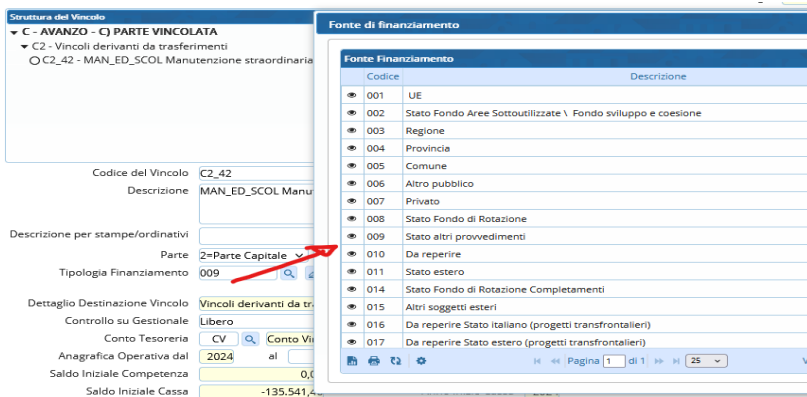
Struttura del Vincolo
C - AVANZO - C) PARTE VINCOLATA
C2 - Vincoli derivanti da trasferimenti
C2_42 - MAN_ED_SCOL Manutenzione straordinaria

Codice del Vincolo C2_42
Descrizione MAN_ED_SCOL Manut
Descrizione per stampe/ordinativi
Parte 2=Parte Capitale
Tipologia Finanziamento 009
Dettaglio Destinazione Vincolo Vincoli derivanti da tra
Controllo su Gestionale Libero
Conto Tesoreria CV Conto Vi
Anagrafica Operativa dal 2024 al
Saldo Iniziale Competenza 0,0
Saldo Iniziale Cassa -135.541,4

Fonte di finanziamento

Fonte Finanziamento

| Codice | Descrizione |
|---|---|
| 001 | UE |
| 002 | Stato Fondo Aree Sottoutilizzate \ Fondo sviluppo e coesione |
| 003 | Regione |
| 004 | Provincia |
| 005 | Comune |
| 006 | Altro pubblico |
| 007 | Privato |
| 008 | Stato Fondo di Rotazione |
| 009 | Stato altri provvedimenti |
| 010 | Da reperire |
| 011 | Stato estero |
| 014 | Stato Fondo di Rotazione Completamenti |
| 015 | Altri soggetti esteri |
| 016 | Da reperire Stato italiano (progetti transfrontalieri) |
| 017 | Da reperire Stato estero (progetti transfrontalieri) |

Pagina 1 di 1 25 V